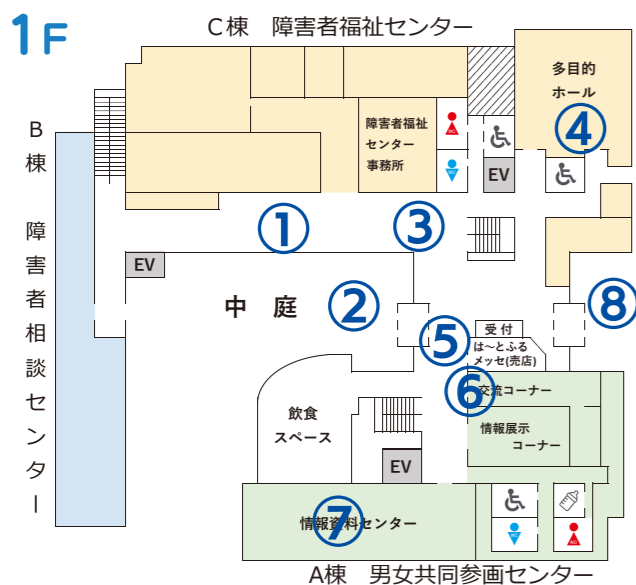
1F

C棟　障害者福祉センター

B棟　障害者相談センター

多目的ホール

④

障害者福祉センター事務所

EV

①

③

EV

中庭

②

⑧

⑤

受付

は～とふるメッセ(売店)

⑥

交流コーナー

飲食スペース

情報展示コーナー

EV

⑦

情報資料センター

A棟　男女共同参画センター